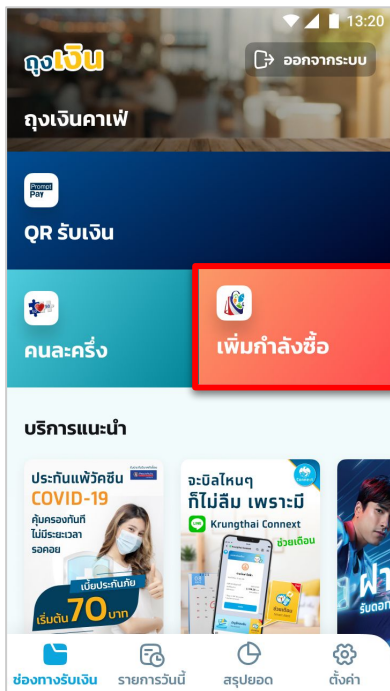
13:20

ถุงเงิน

ออกจากระบบ

ถุงเงินคาเฟ่

Prompt Pay

QR รับเงิน

คนละครึ่ง

เพิ่มกำลังซื้อ

บริการแนะนำ

ประกันแพ้วัคซีน COVID-19

คุ้มครองทันที ไม่มีระยะเวลารอคอย

เบี้ยประกันภัย เริ่มต้น 70 บาท

จะบิลไหนๆ ก็ไม่ลืม เพราะมี

Krungthai Connext

ช่วยเตือน

ช่องทางรับเงิน

รายการวันนี้

สรุปยอด

ตั้งค่า